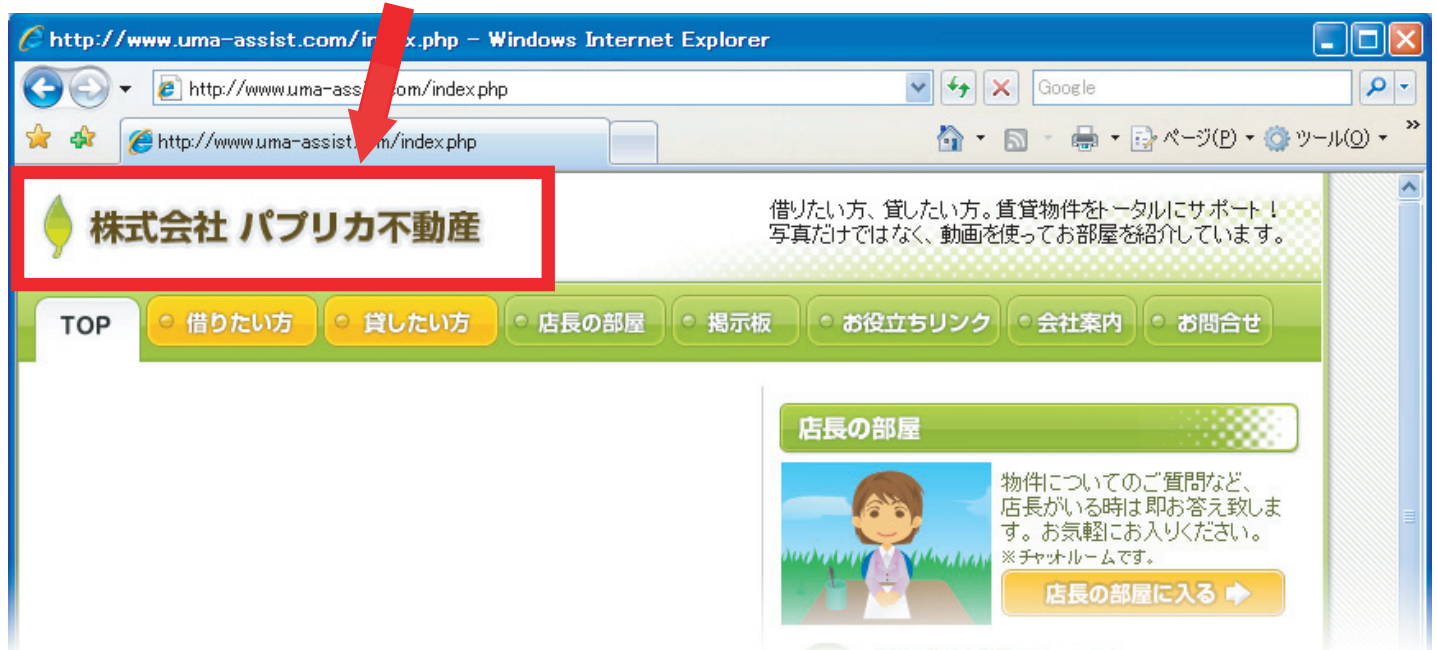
http://www.uma-assist.com/in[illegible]x.php - Windows Internet Explorer

http://www.uma-ass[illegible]com/index.php

Google

http://www.uma-assist.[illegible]m/index.php

ページ(P) ツール(O)

株式会社 パプリカ不動産

借りたい方、貸したい方。賃貸物件をトータルにサポート！
写真だけではなく、動画を使ってお部屋を紹介しています。

TOP
借りたい方
貸したい方
店長の部屋
掲示板
お役立ちリンク
会社案内
お問合せ

店長の部屋

物件についてのご質問など、店長がいる時は即お答え致します。お気軽にお入りください。
※チャットルームです。

店長の部屋に入る